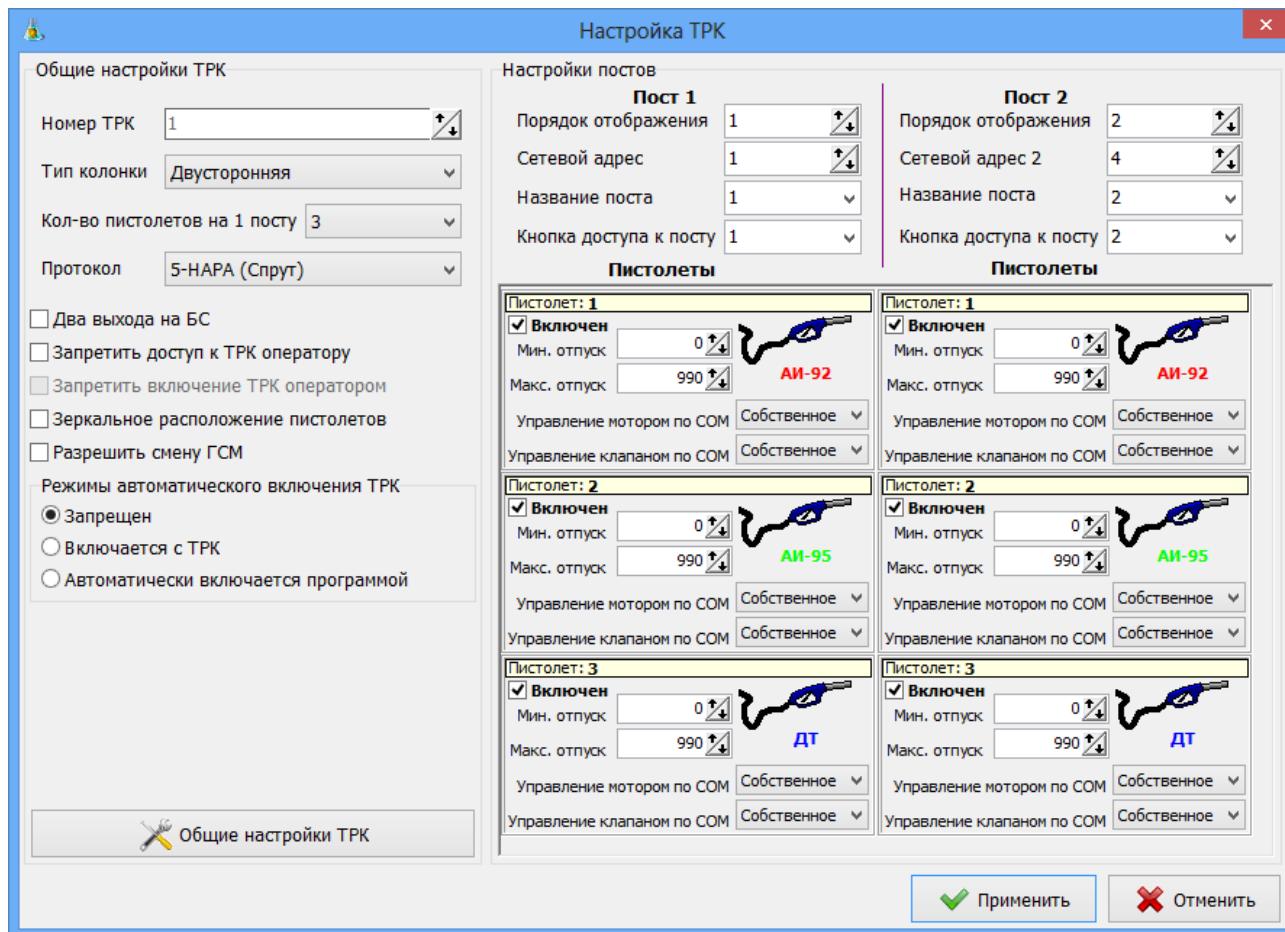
Настройка ТРК

Общие настройки ТРК

Номер ТРК 1

Тип колонки Двусторонняя

Кол-во пистолетов на 1 посту 3

Протокол 5-НАРА (Спрут)

Два выхода на БС
Запретить доступ к ТРК оператору
Запретить включение ТРК оператором
Зеркальное расположение пистолетов
Разрешить смену ГСМ

Режимы автоматического включения ТРК
Запрещен
Включается с ТРК
Автоматически включается программой

Общие настройки ТРК

Настройки постов

Пост 1
Порядок отображения 1
Сетевой адрес 1
Название поста 1
Кнопка доступа к посту 1

Пост 2
Порядок отображения 2
Сетевой адрес 2 4
Название поста 2
Кнопка доступа к посту 2

Пистолеты

Пистолеты

Пистолет: 1
Включен
Мин. отпуск 0
Макс. отпуск 990
АИ-92
Управление мотором по COM Собственное
Управление клапаном по COM Собственное

Пистолет: 2
Включен
Мин. отпуск 0
Макс. отпуск 990
АИ-95
Управление мотором по COM Собственное
Управление клапаном по COM Собственное

Пистолет: 3
Включен
Мин. отпуск 0
Макс. отпуск 990
ДТ
Управление мотором по COM Собственное
Управление клапаном по COM Собственное

Пистолет: 1
Включен
Мин. отпуск 0
Макс. отпуск 990
АИ-92
Управление мотором по COM Собственное
Управление клапаном по COM Собственное

Пистолет: 2
Включен
Мин. отпуск 0
Макс. отпуск 990
АИ-95
Управление мотором по COM Собственное
Управление клапаном по COM Собственное

Пистолет: 3
Включен
Мин. отпуск 0
Макс. отпуск 990
ДТ
Управление мотором по COM Собственное
Управление клапаном по COM Собственное

Применить
Отменить